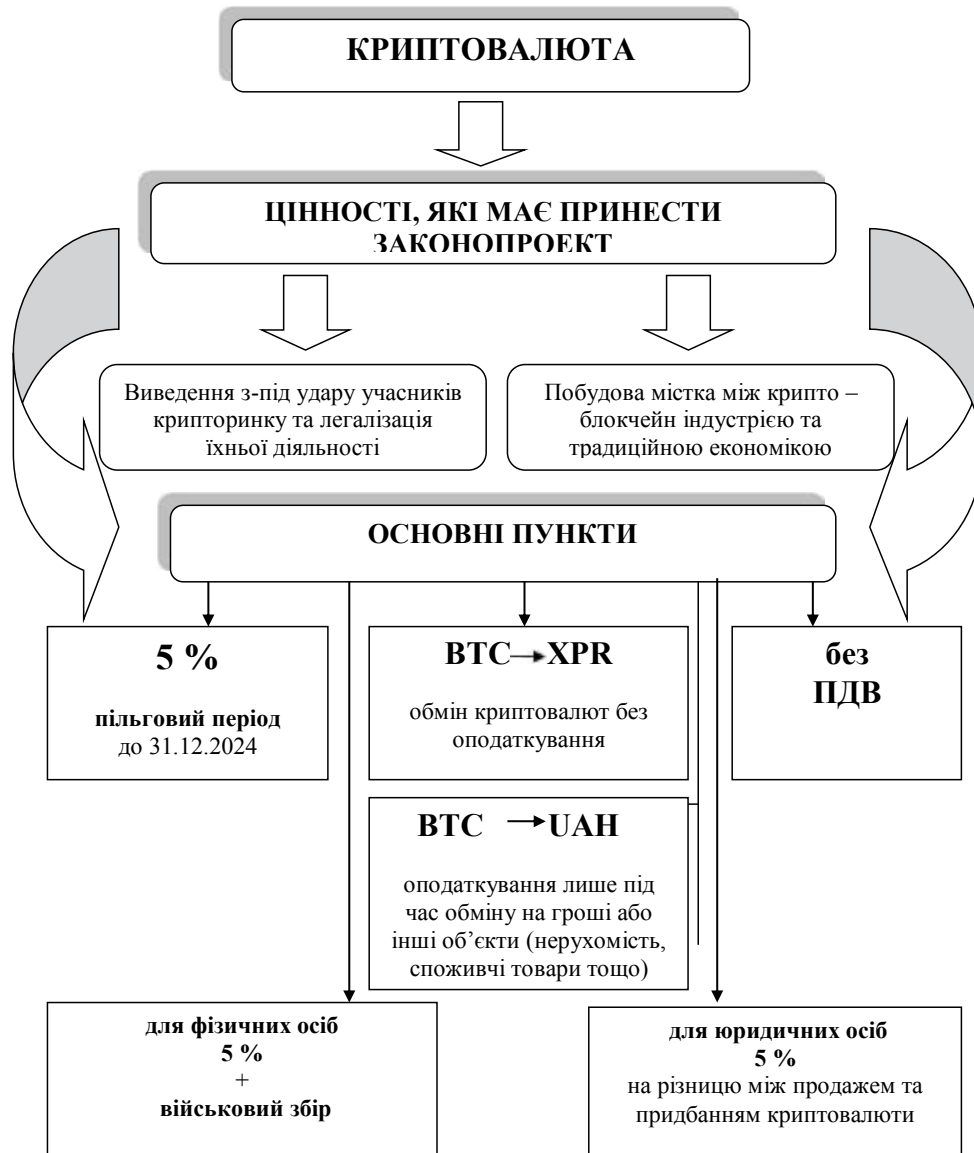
КРИПТОВАЛЮТА

ЦІННОСТІ, ЯКІ МАЄ ПРИНЕСТИ ЗАКОНОПРОЕКТ

Виведення з-під удару учасників крипторинку та легалізація їхньої діяльності

Побудова містка між крипто – блокчейн індустрією та традиційною економікою

ОСНОВНІ ПУНКТИ

5 %

пільговий період до 31.12.2024

BTC → XPR

обмін криптовалют без оподаткування

без ПДВ

BTC → UAH

оподаткування лише під час обміну на гроші або інші об'єкти (нерухомість, споживчі товари тощо)

для фізичних осіб 5 % + військовий збір

для юридичних осіб 5 % на різницю між продажем та придбанням криптовалюти